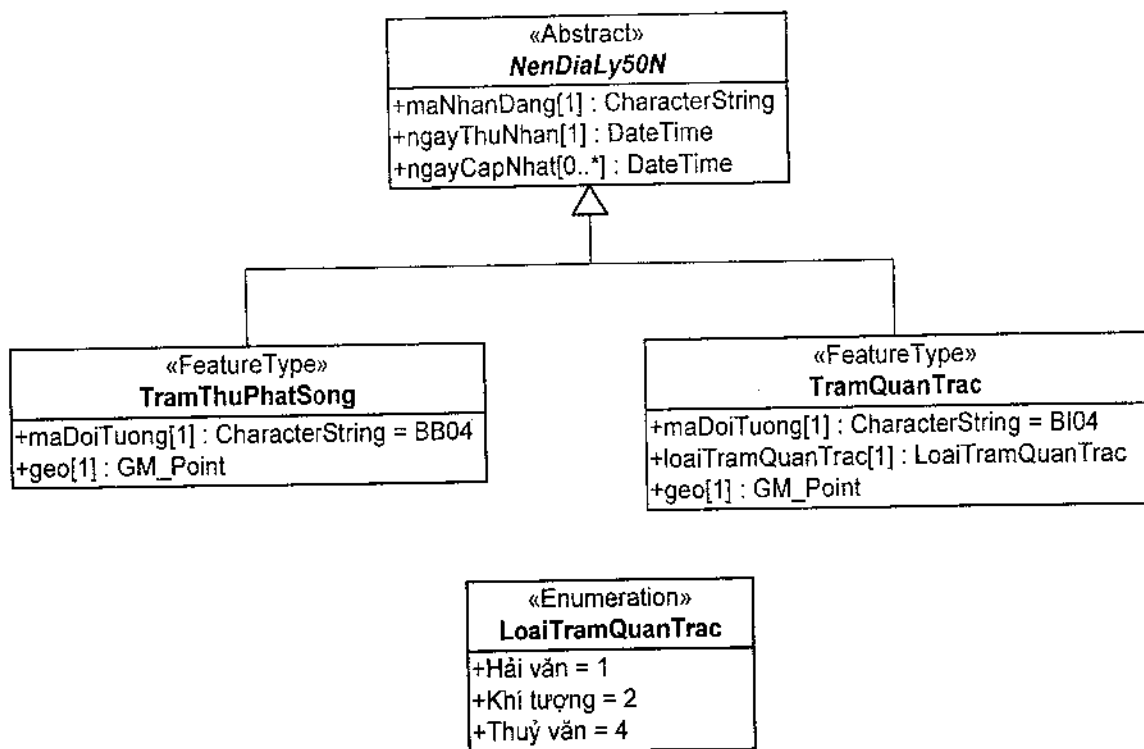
«Abstract»
NenDiaLy50N
+maNhanDang[1] : CharacterString
+ngayThuNhan[1] : DateTime
+ngayCapNhat[0..*] : DateTime

«FeatureType»
TramThuPhatSong
+maDoiTuong[1] : CharacterString = BB04
+geo[1] : GM_Point

«FeatureType»
TramQuanTrac
+maDoiTuong[1] : CharacterString = BI04
+loaiTramQuanTrac[1] : LoaiTramQuanTrac
+geo[1] : GM_Point

«Enumeration»
LoaiTramQuanTrac
+Hải văn = 1
+Khí tượng = 2
+Thuỷ văn = 4